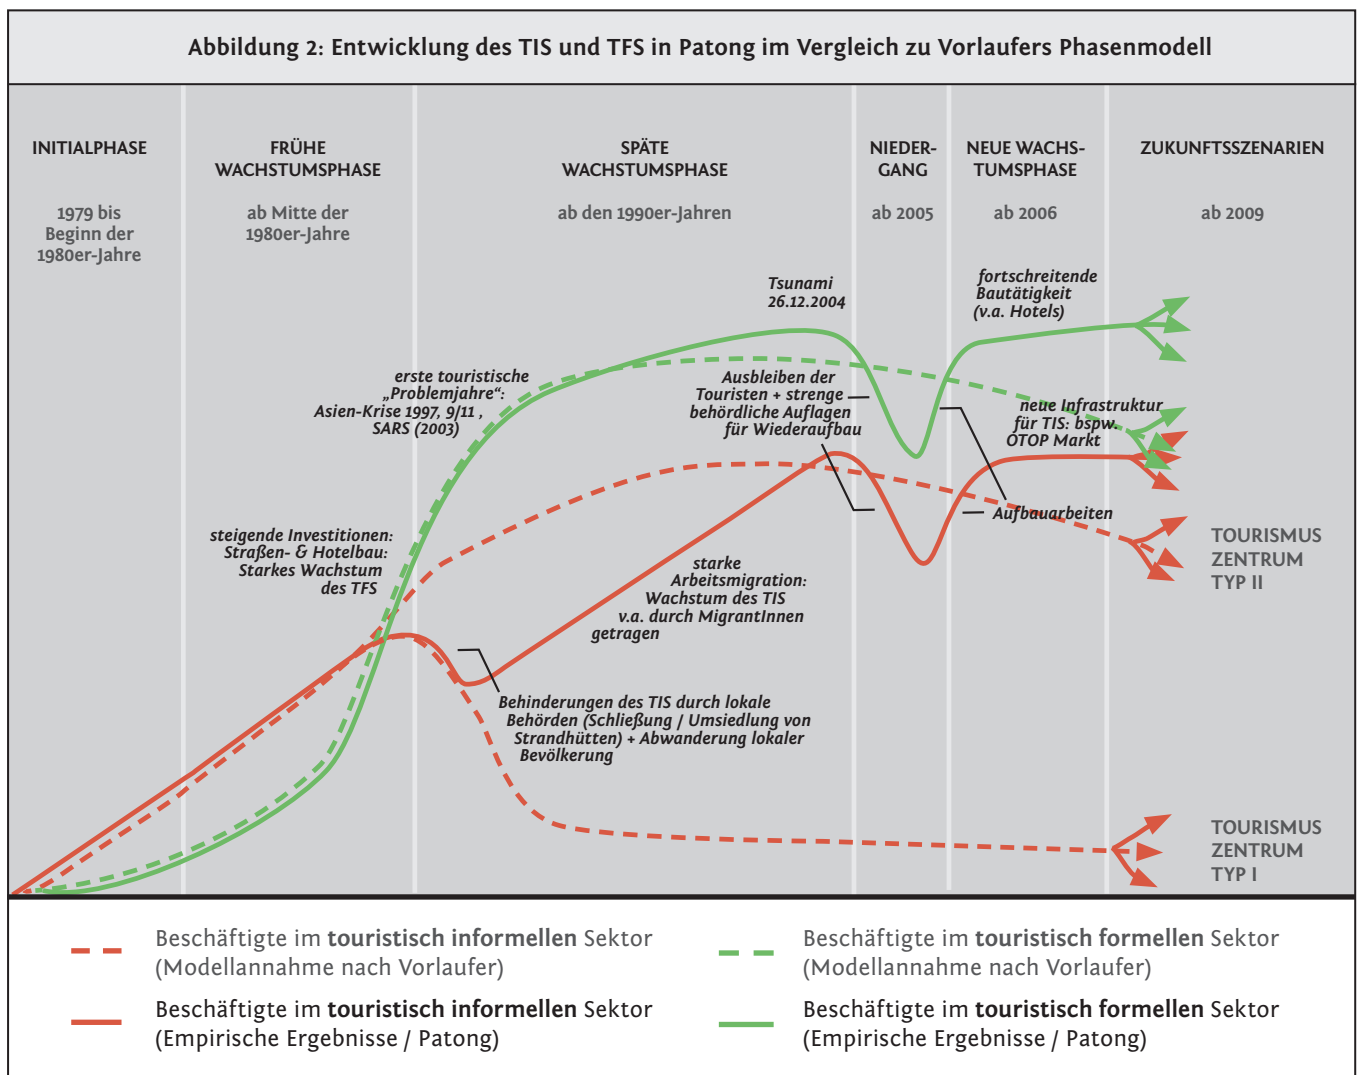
Abbildung 2: Entwicklung des TIS und TFS in Patong im Vergleich zu Vorlaufers Phasenmodell

INITIALPHASE

1979 bis Beginn der 1980er-Jahre

FRÜHE WACHSTUMSPHASE

ab Mitte der 1980er-Jahre

SPÄTE WACHSTUMSPHASE

ab den 1990er-Jahren

NIEDERGANG

ab 2005

NEUE WACHSTUMSPHASE

ab 2006

ZUKUNFTSSZENARIEN

ab 2009

Tsunami 26.12.2004

fortschreitende Bautätigkeit (v.a. Hotels)

erste touristische „Problemjahre“: Asien-Krise 1997, 9/11 , SARS (2003)

Ausbleiben der Touristen + strenge behördliche Auflagen für Wiederaufbau

neue Infrastruktur für TIS: bspw. OTOP Markt

Aufbauarbeiten

steigende Investitionen: Straßen- & Hotelbau: Starkes Wachstum des TFS

starke Arbeitsmigration: Wachstum des TIS v.a. durch MigrantInnen getragen

TOURISMUS ZENTRUM TYP II

Behinderungen des TIS durch lokale Behörden (Schließung / Umsiedlung von Strandhütten) + Abwanderung lokaler Bevölkerung

TOURISMUS ZENTRUM TYP I

Beschäftigte im touristisch informellen Sektor (Modellannahme nach Vorlaufer)

Beschäftigte im touristisch formellen Sektor (Modellannahme nach Vorlaufer)

Beschäftigte im touristisch informellen Sektor (Empirische Ergebnisse / Patong)

Beschäftigte im touristisch formellen Sektor (Empirische Ergebnisse / Patong)